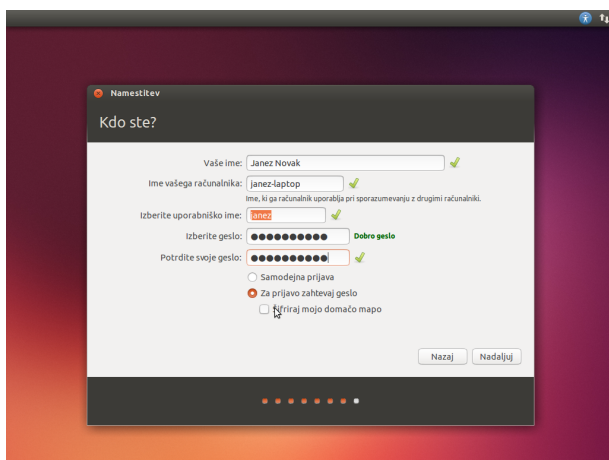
Namestitev

Kdo ste?

Vaše ime: Janez Novak

Ime vašega računalnika: janez-laptop

Ime, ki ga računalnik uporablja pri sporazumevanju z drugimi računalniki.

Izberite uporabniško ime: janez

Izberite geslo: ●●●●●●●●●● Dobro geslo

Potrdite svoje geslo: ●●●●●●●●●●

Samodejna prijava

Za prijavo zahtevaj geslo

Šifriraj mojo domačo mapo

Nazaj

Nadaljuj